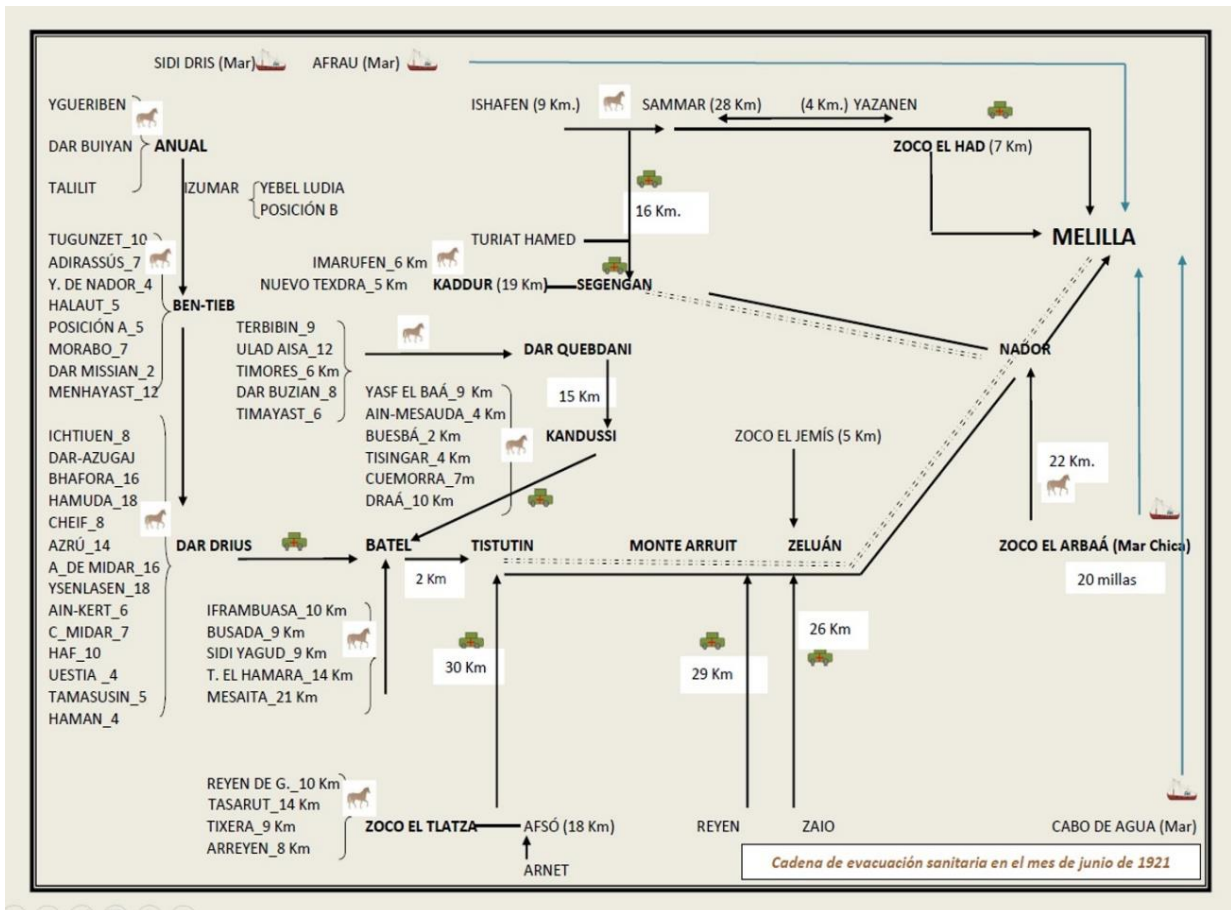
SIDI DRIS (Mar) AFRAU (Mar)

YGUERIBEN
DAR BUIYAN
TALILIT
ANUAL

IZUMAR
YEBEL LUDIA
POSICIÓN B

TUGUNZET_10
ADIRASSÚS_7
Y. DE NADOR_4
HALAUT_5
POSICIÓN A_5
MORABO_7
DAR MISSIAN_2
MENHAYAST_12
BEN-TIEB

ICHTIUEN_8
DAR-AZUGAJ
BHAFORA_16
HAMUDA_18
CHEIF_8
AZRÚ_14
A_DE MIDAR_16
YSENLASEN_18
AIN-KERT_6
C_MIDAR_7
HAF_10
UESTIA _4
TAMASUSIN_5
HAMAN_4
DAR DRIUS

ISHAFEN (9 Km.)
SAMMAR (28 Km)
(4 Km.) YAZANEN
ZOCO EL HAD (7 Km)
16 Km.
TURIAT HAMED
MELILLA
IMARUFEN_6 Km
NUEVO TEXDRA_5 Km
KADDUR (19 Km)
SEGENGAN

TERBIBIN_9
ULAD AISA_12
TIMORES_6 Km
DAR BUZIAN_8
TIMAYAST_6
DAR QUEBDANI
NADOR
15 Km
YASF EL BAÁ_9 Km
AIN-MESAUDA_4 Km
BUESBÁ_2 Km
TISINGAR_4 Km
CUEMORRA_7m
DRAÁ_10 Km
KANDUSSI
ZOCO EL JEMÍS (5 Km)
22 Km.

BATEL
TISTUTIN
MONTE ARRUIT
ZELUÁN
ZOCO EL ARBAÁ (Mar Chica)
2 Km
20 millas

IFRAMBUASA_10 Km
BUSADA_9 Km
SIDI YAGUD_9 Km
T. EL HAMARA_14 Km
MESAITA_21 Km
30 Km
29 Km
26 Km

REYEN DE G._10 Km
TASARUT_14 Km
TIXERA_9 Km
ARREYEN_8 Km
ZOCO EL TLATZA
AFSÓ (18 Km)
ARNET
REYEN
ZAIO
CABO DE AGUA (Mar)

Cadena de evacuación sanitaria en el mes de junio de 1921